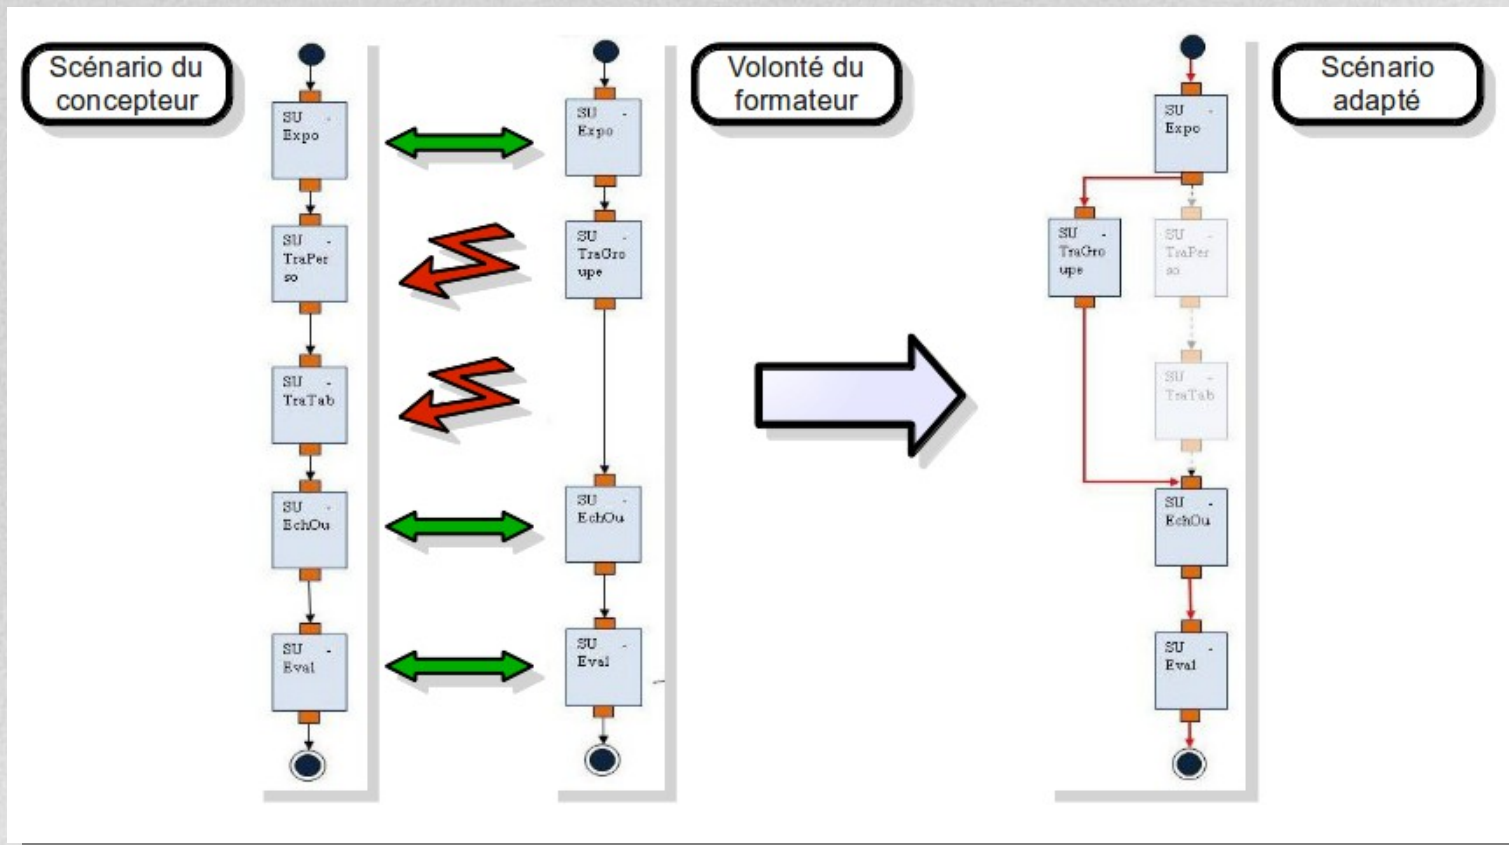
Scénario du concepteur

SU - Expo

SU - TraPerso

SU - TraTab

SU - EchOu

SU - Eval

SU - Expo

SU - TraGroupe

SU - EchOu

SU - Eval

Volonté du formateur

SU - Expo

SU - TraGroupe

SU - TraPerso

SU - TraTab

SU - EchOu

SU - Eval

Scénario adapté